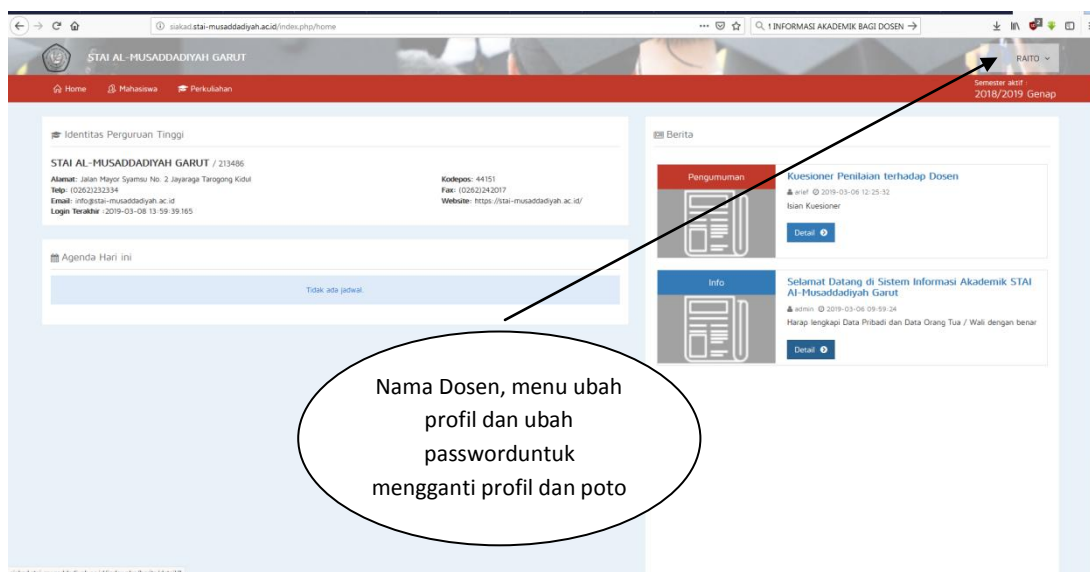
siakad.stai-musaddadiyah.ac.id/index.php/home

1 INFORMASI AKADEMIK BAGI DOSEN →

STAI AL-MUSADDADIYAH GARUT

RAITO

Home Mahasiswa Perkuliahan

Semester aktif :
2018/2019 Genap

Identitas Perguruan Tinggi

STAI AL-MUSADDADIYAH GARUT / 213486

Alamat: Jalan Mayor Syamsu No. 2 Jayaraga Tarogong Kidul
Telp: (0262)232334
Email: info@stai-musaddadiyah.ac.id
Login Terakhir : 2019-03-08 13:59:39.165

Kodepos: 44151
Fax: (0262)242017
Website: https://stai-musaddadiyah.ac.id/

Agenda Hari ini

Tidak ada jadwal

Berita

Pengumuman

Kuesioner Penilaian terhadap Dosen
arief 2019-03-06 12:25:32
Isian Kuesioner
Detail

Info

Selamat Datang di Sistem Informasi Akademik STAI Al-Musaddadiyah Garut
admin 2019-03-06 09:59:24
Harap lengkapi Data Pribadi dan Data Orang Tua / Wali dengan benar
Detail

Nama Dosen, menu ubah profil dan ubah passworduntuk mengganti profil dan poto